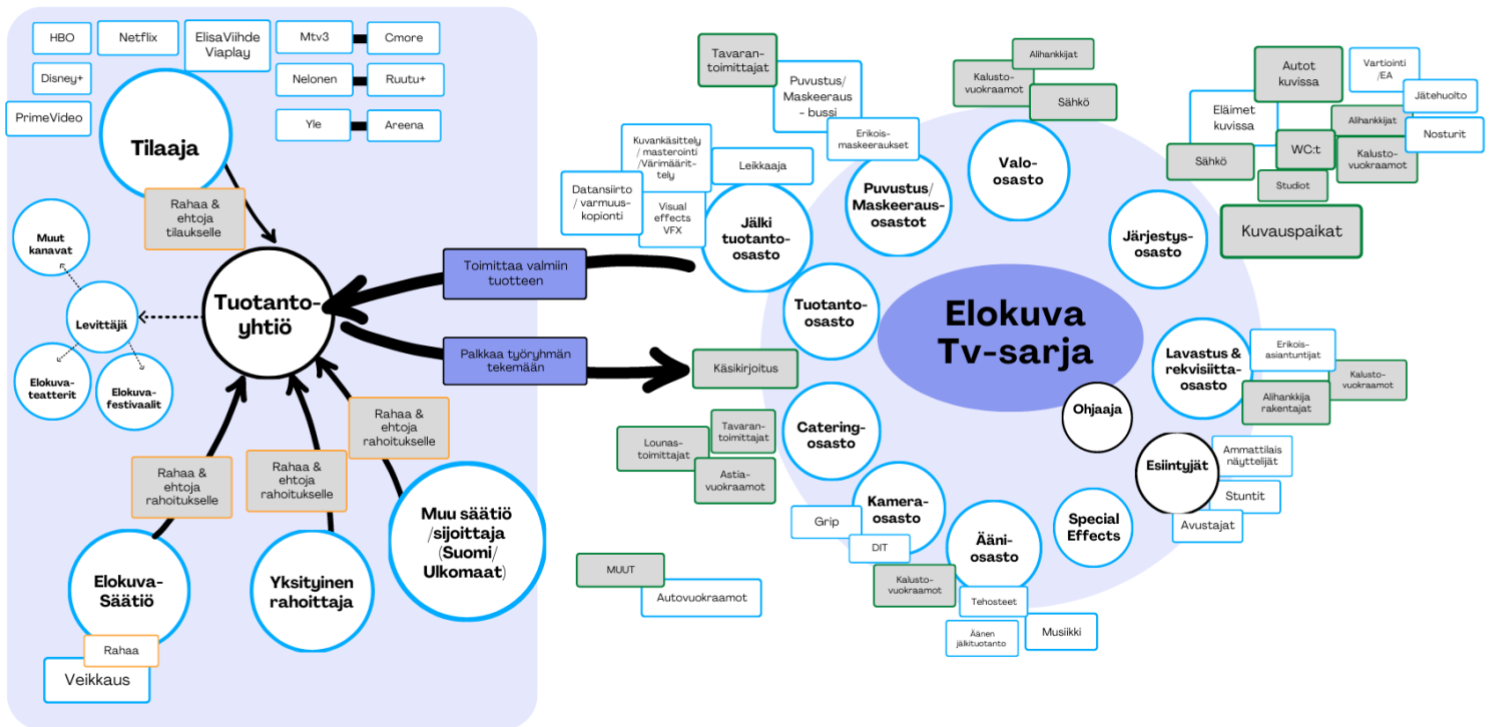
HBO
Netflix
ElisaViihde Viaplay
Mtv3
Cmore
Disney+
Nelonen
Ruutu+
PrimeVideo
Yle
Areena

Tilaaja
Rahaa & ehtoja tilaukselle

Muut kanavat
Levittäjä
Elokuvateatterit
Elokuvafestivaalit

Tuotantoyhtiö

Toimittaa valmiin tuotteen
Palkkaa työryhmän tekemään

Rahaa & ehtoja rahoitukselle
Rahaa & ehtoja rahoitukselle
Rahaa & ehtoja rahoitukselle

Elokuva-Säätiö
Rahaa
Veikkaus
Yksityinen rahoittaja
Muu säätiö /sijoittaja (Suomi/ Ulkomaat)

Tavarantoimittajat
Puvustus/ Maskeeraus - bussi
Erikoismaskeeraukset
Kuvankäsittely / masterointi /Värimäärittely
Leikkaaja
Datansiirto / varmuuskopionti
Visual effects VFX
Jälki tuotanto-osasto
Puvustus/ Maskeerausosastot

Alihankkijat
Kalustovuokraamot
Sähkö
Valo-osasto

Autot kuvissa
Vartiointi /EA
Eläimet kuvissa
Alihankkijat
Jätehuolto
Nosturit
Sähkö
WC:t
Kalustovuokraamot
Studiot
Kuvauspaikat
Järjestysosasto

Tuotanto-osasto
Elokuva Tv-sarja
Käsikirjoitus

Lavastus & rekvisiittaosasto
Erikoisasiantuntijat
Kalustovuokraamot
Alihankkija rakentajat

Ohjaaja

Lounastoimittajat
Tavarantoimittajat
Astiavuokraamot
Cateringosasto

Esiintyjät
Ammattilais näyttelijät
Stuntit
Avustajat

Kameraosasto
Grip
DIT
Special Effects
Ääniosasto
Kalustovuokraamot
Tehosteet
Äänen jälkituotanto
Musiikki

MUUT
Autovuokraamot